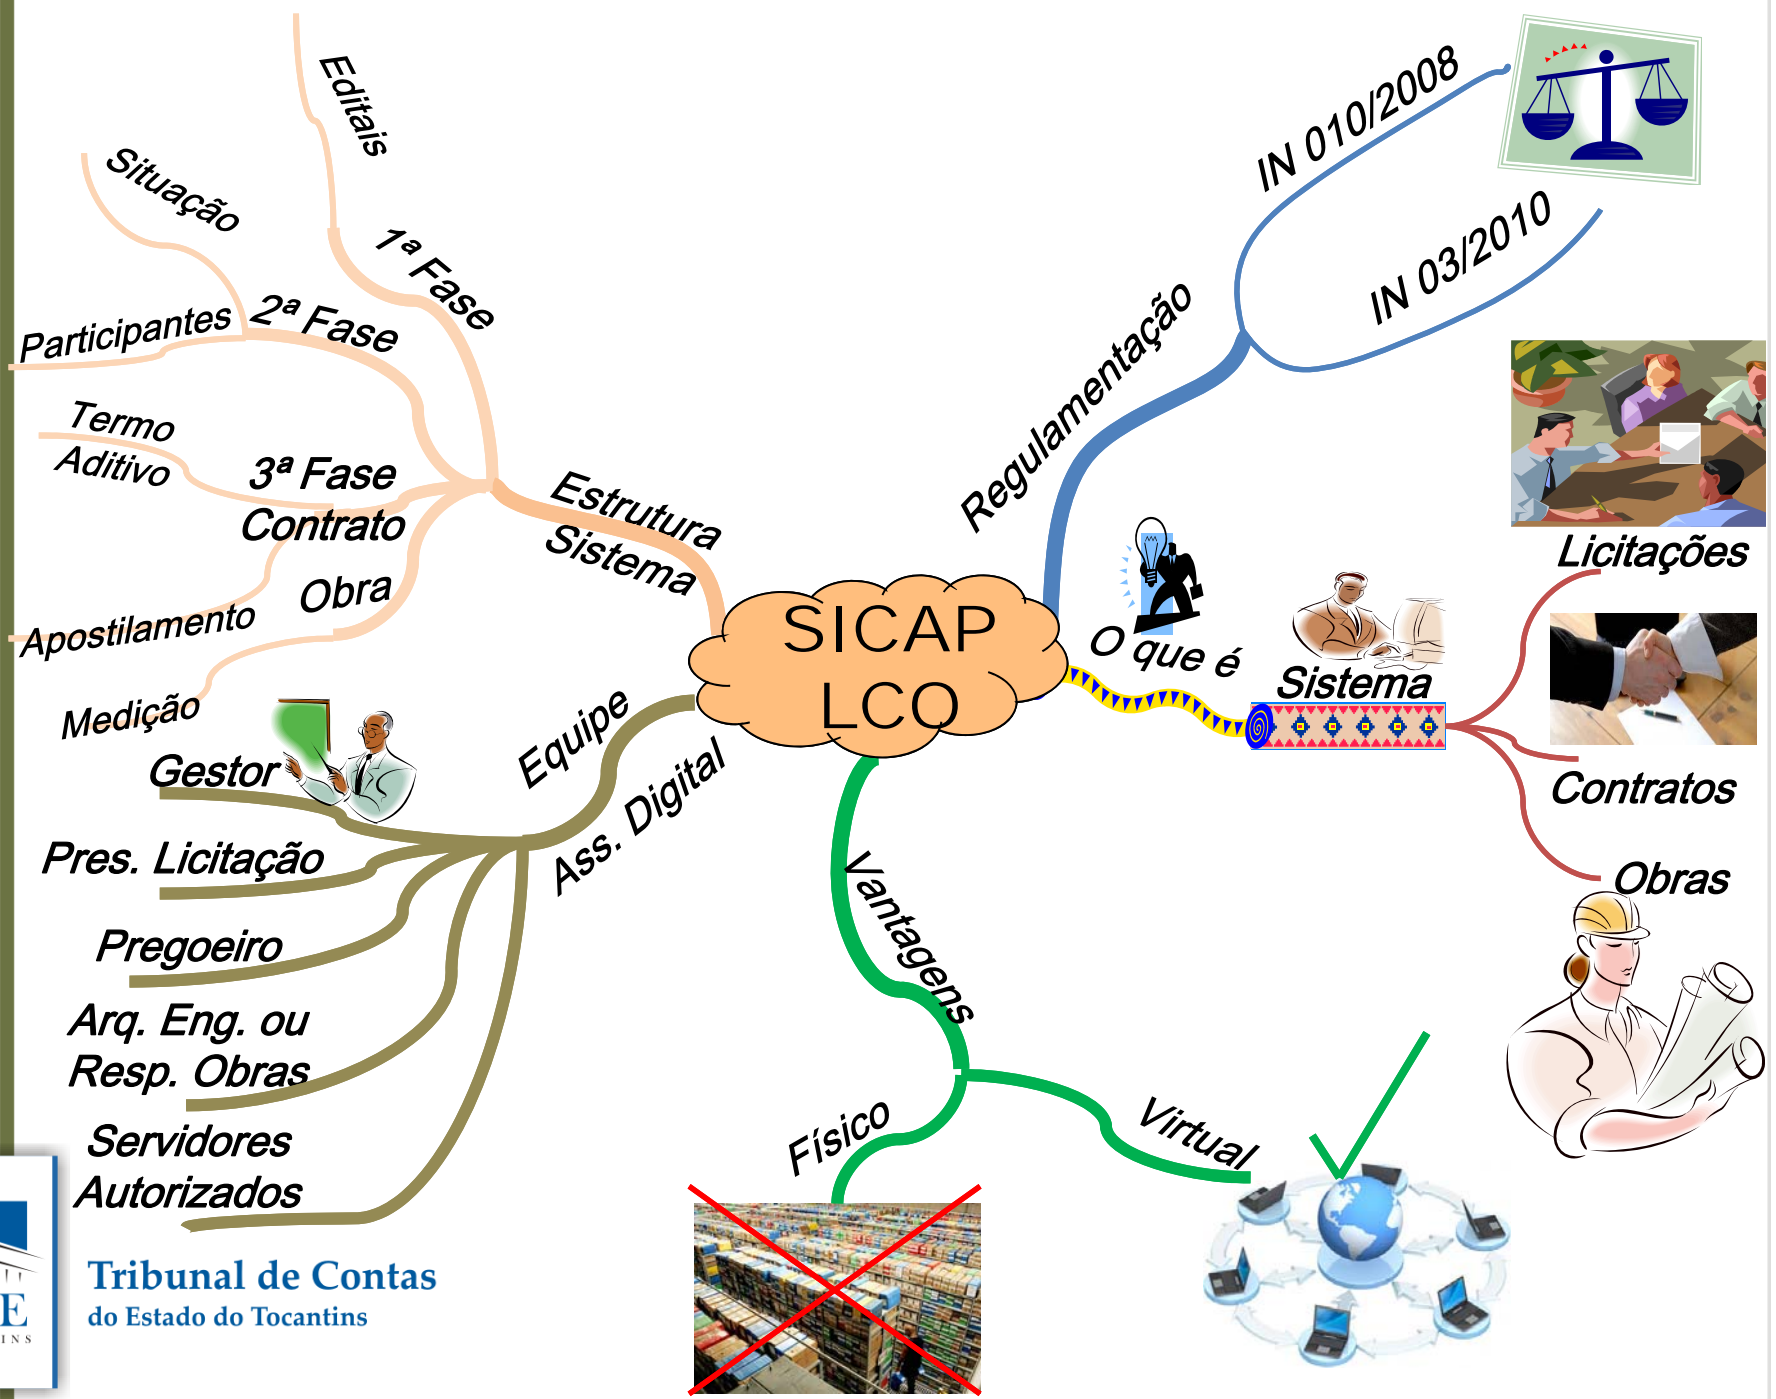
SICAP LCO

Estrutura Sistema

1ª Fase

Editais

2ª Fase

Situação

Participantes

3ª Fase

Termo Aditivo

Contrato

Apostilamento

Obra

Medição

Regulamentação

IN 010/2008

IN 03/2010

O que é

Sistema

Licitações

Contratos

Obras

Equipe

Ass. Digital

Gestor

Pres. Licitação

Pregoeiro

Arq. Eng. ou Resp. Obras

Servidores Autorizados

Vantagens

Físico

Virtual

E

INS

Tribunal de Contas
do Estado do Tocantins